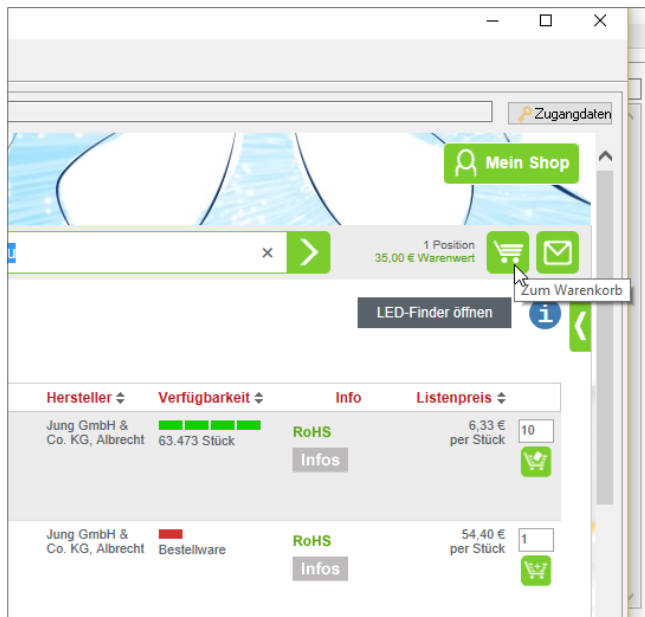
Zugangdaten

Mein Shop

u ×

1 Position
35,00 € Warenwert

Zum Warenkorb

LED-Finder öffnen

| Hersteller | Verfügbarkeit | Info | Listenpreis | |
|---|---|---|---|---|
| Jung GmbH & Co. KG, Albrecht | 63.473 Stück | RoHS Infos | 6,33 € per Stück | 10 |
| Jung GmbH & Co. KG, Albrecht | Bestellware | RoHS Infos | 54,40 € per Stück | 1 |